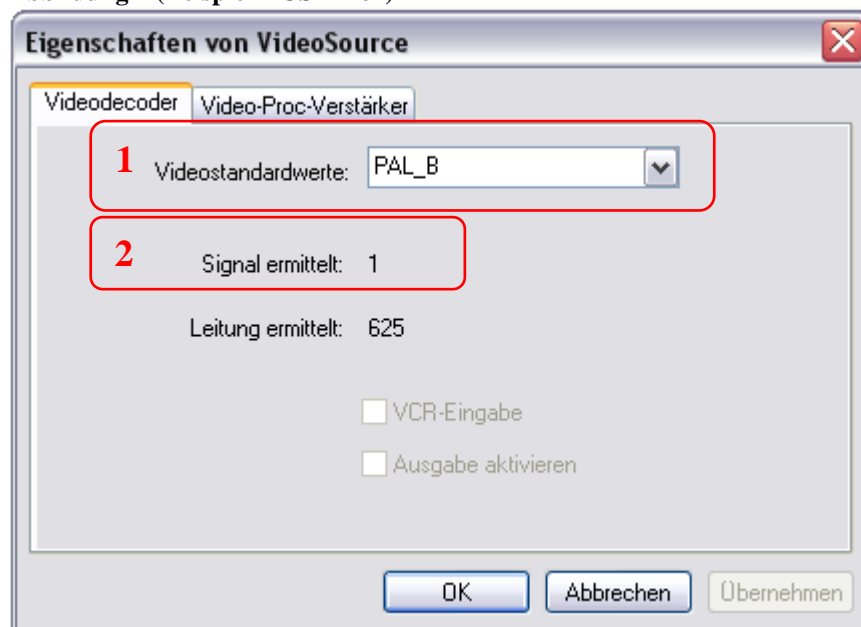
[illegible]

Eigenschaften von VideoSource

Videodecoder | Video-Proc-Verstärker

1 Videostandardwerte: PAL_B

2 Signal ermittelt: 1

Leitung ermittelt: 625

VCR-Eingabe

Ausgabe aktivieren

OK | Abbrechen | Übernehmen